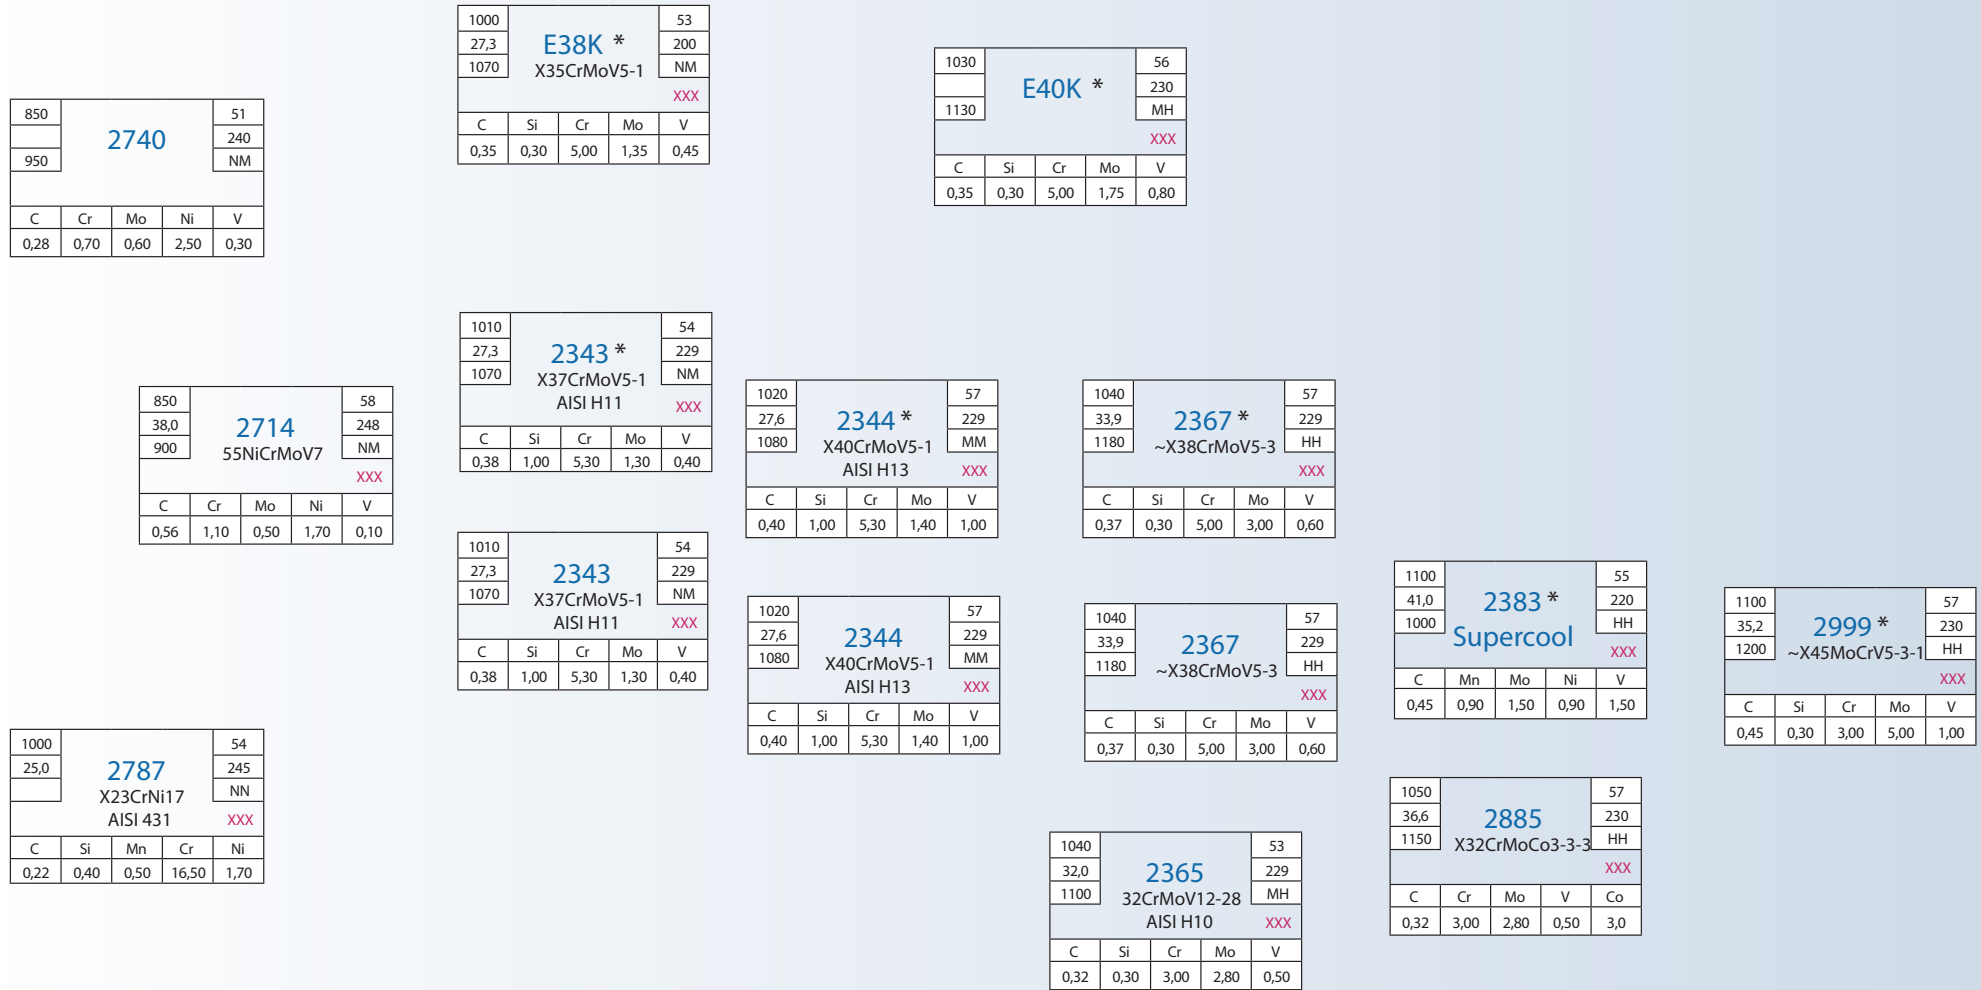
1000
27,3
1070
E38K *
X35CrMoV5-1
53
200
NM
XXX

| C | Si | Cr | Mo | V |
|---|---|---|---|---|
| 0,35 | 0,30 | 5,00 | 1,35 | 0,45 |

1030
1130
E40K *
56
230
MH
XXX

| C | Si | Cr | Mo | V |
|---|---|---|---|---|
| 0,35 | 0,30 | 5,00 | 1,75 | 0,80 |

850
950
2740
51
240
NM

| C | Cr | Mo | Ni | V |
|---|---|---|---|---|
| 0,28 | 0,70 | 0,60 | 2,50 | 0,30 |

1010
27,3
1070
2343 *
X37CrMoV5-1
AISI H11
54
229
NM
XXX

| C | Si | Cr | Mo | V |
|---|---|---|---|---|
| 0,38 | 1,00 | 5,30 | 1,30 | 0,40 |

850
38,0
900
2714
55NiCrMoV7
58
248
NM
XXX

| C | Cr | Mo | Ni | V |
|---|---|---|---|---|
| 0,56 | 1,10 | 0,50 | 1,70 | 0,10 |

1020
27,6
1080
2344 *
X40CrMoV5-1
AISI H13
57
229
MM
XXX

| C | Si | Cr | Mo | V |
|---|---|---|---|---|
| 0,40 | 1,00 | 5,30 | 1,40 | 1,00 |

1040
33,9
1180
2367 *
~X38CrMoV5-3
57
229
HH
XXX

| C | Si | Cr | Mo | V |
|---|---|---|---|---|
| 0,37 | 0,30 | 5,00 | 3,00 | 0,60 |

1010
27,3
1070
2343
X37CrMoV5-1
AISI H11
54
229
NM
XXX

| C | Si | Cr | Mo | V |
|---|---|---|---|---|
| 0,38 | 1,00 | 5,30 | 1,30 | 0,40 |

1020
27,6
1080
2344
X40CrMoV5-1
AISI H13
57
229
MM
XXX

| C | Si | Cr | Mo | V |
|---|---|---|---|---|
| 0,40 | 1,00 | 5,30 | 1,40 | 1,00 |

1040
33,9
1180
2367
~X38CrMoV5-3
57
229
HH
XXX

| C | Si | Cr | Mo | V |
|---|---|---|---|---|
| 0,37 | 0,30 | 5,00 | 3,00 | 0,60 |

1100
41,0
1000
2383 *
Supercool
55
220
HH
XXX

| C | Mn | Mo | Ni | V |
|---|---|---|---|---|
| 0,45 | 0,90 | 1,50 | 0,90 | 1,50 |

1100
35,2
1200
2999 *
~X45MoCrV5-3-1
57
230
HH
XXX

| C | Si | Cr | Mo | V |
|---|---|---|---|---|
| 0,45 | 0,30 | 3,00 | 5,00 | 1,00 |

1000
25,0
2787
X23CrNi17
AISI 431
54
245
NN
XXX

| C | Si | Mn | Cr | Ni |
|---|---|---|---|---|
| 0,22 | 0,40 | 0,50 | 16,50 | 1,70 |

1050
36,6
1150
2885
X32CrMoCo3-3-3
57
230
HH
XXX

| C | Cr | Mo | V | Co |
|---|---|---|---|---|
| 0,32 | 3,00 | 2,80 | 0,50 | 3,0 |

1040
32,0
1100
2365
32CrMoV12-28
AISI H10
53
229
MH
XXX

| C | Si | Cr | Mo | V |
|---|---|---|---|---|
| 0,32 | 0,30 | 3,00 | 2,80 | 0,50 |